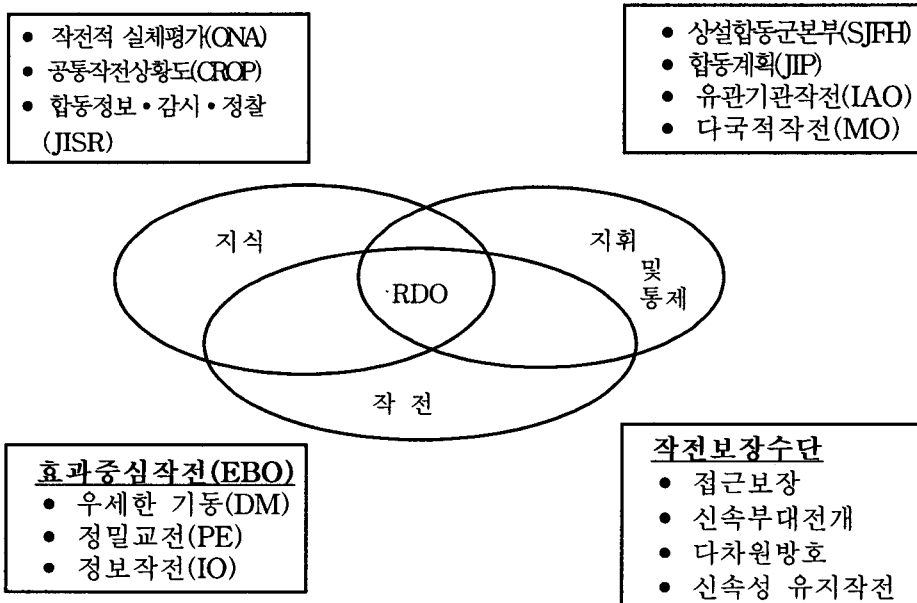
- 작전적 실체평가(ONA)
- 공통작전상황도(CROP)
- 합동정보 • 감시 • 정찰 (JISR)

- 상설합동군본부(SJFH)
- 합동계획(JIP)
- 유관기관작전(IAO)
- 다국적작전(MO)

지식

지휘 및 통제

RDO

작 전

효과중심작전(EBO)
- 우세한 기동(DM)
- 정밀교전(PE)
- 정보작전(IO)

작전보장수단
- 접근보장
- 신속부대전개
- 다차원방호
- 신속성 유지작전